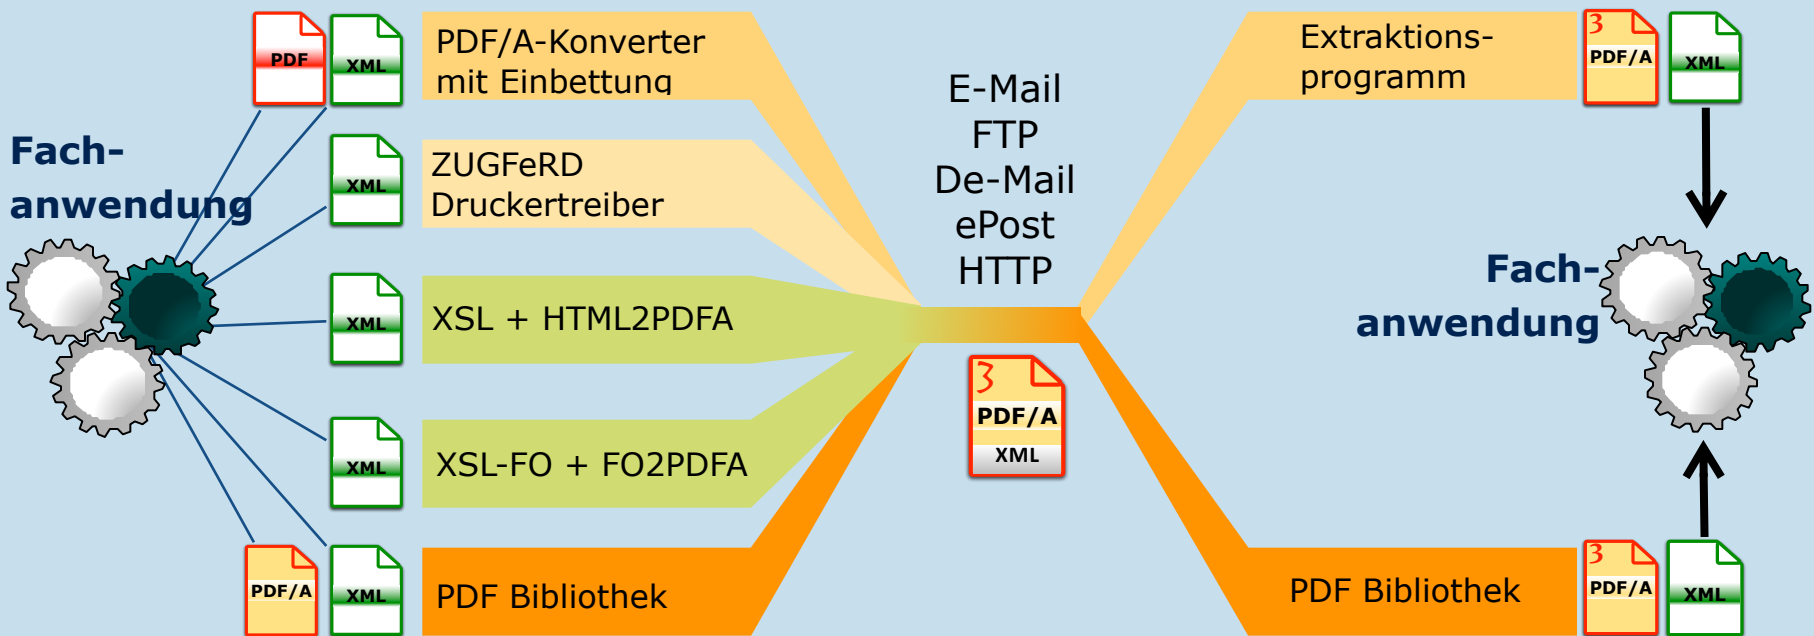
PDF XML
PDF/A-Konverter mit Einbettung

Fach-anwendung

XML
ZUGFeRD Druckertreiber

XML
XSL + HTML2PDFA

XML
XSL-FO + FO2PDFA

PDF/A XML
PDF Bibliothek

E-Mail
FTP
De-Mail
ePost
HTTP

3 PDF/A XML

Extraktions-programm
3 PDF/A XML

Fach-anwendung

PDF Bibliothek
3 PDF/A XML